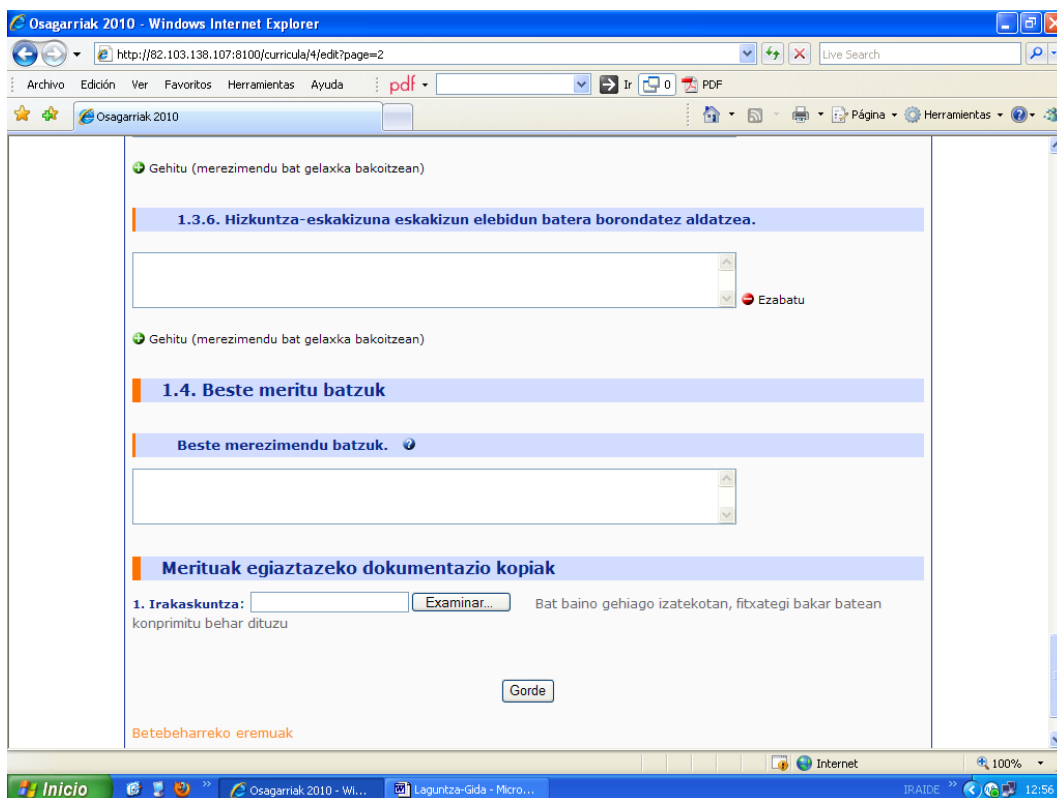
Osagarriak 2010 - Windows Internet Explorer

http://82.103.138.107:8100/curricula/4/edit?page=2

Live Search

Archivo Edición Ver Favoritos Herramientas Ayuda

pdf

Ir 0 PDF

Osagarriak 2010

Página Herramientas

Gehitu (merezimendu bat gelaxka bakoitzean)

1.3.6. Hizkuntza-eskakizuna eskakizun elebidun batera borondatez aldatzea.

Ezabatu

Gehitu (merezimendu bat gelaxka bakoitzean)

1.4. Beste meritu batzuk

Beste merezimendu batzuk.

Merituak egiaztazeko dokumentazio kopiak

1. Irakaskuntza: Examinar... Bat baino gehiago izatekotan, fitxategi bakar batean konprimitu behar dituzu

Gorde

Betebeharreko eremuak

Internet

100%

Inicio

Osagarriak 2010 - Wi...

Laguntza-Gida - Micro...

IRAIDE

12:56